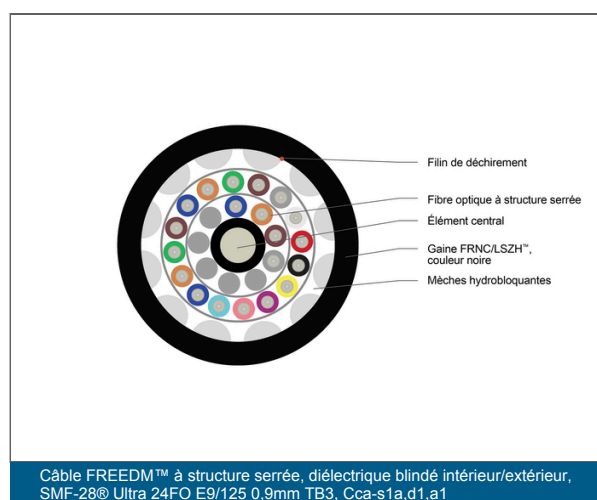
Filin de déchirement

Fibre optique à structure serrée

Élément central

Gaine FRNC/LSZH™, couleur noire

Mèches hydrobloquantes

Câble FREEDM™ à structure serrée, diélectrique blindé intérieur/extérieur, SMF-28® Ultra 24FO E9/125 0,9mm TB3, Cca-s1a,d1,a1